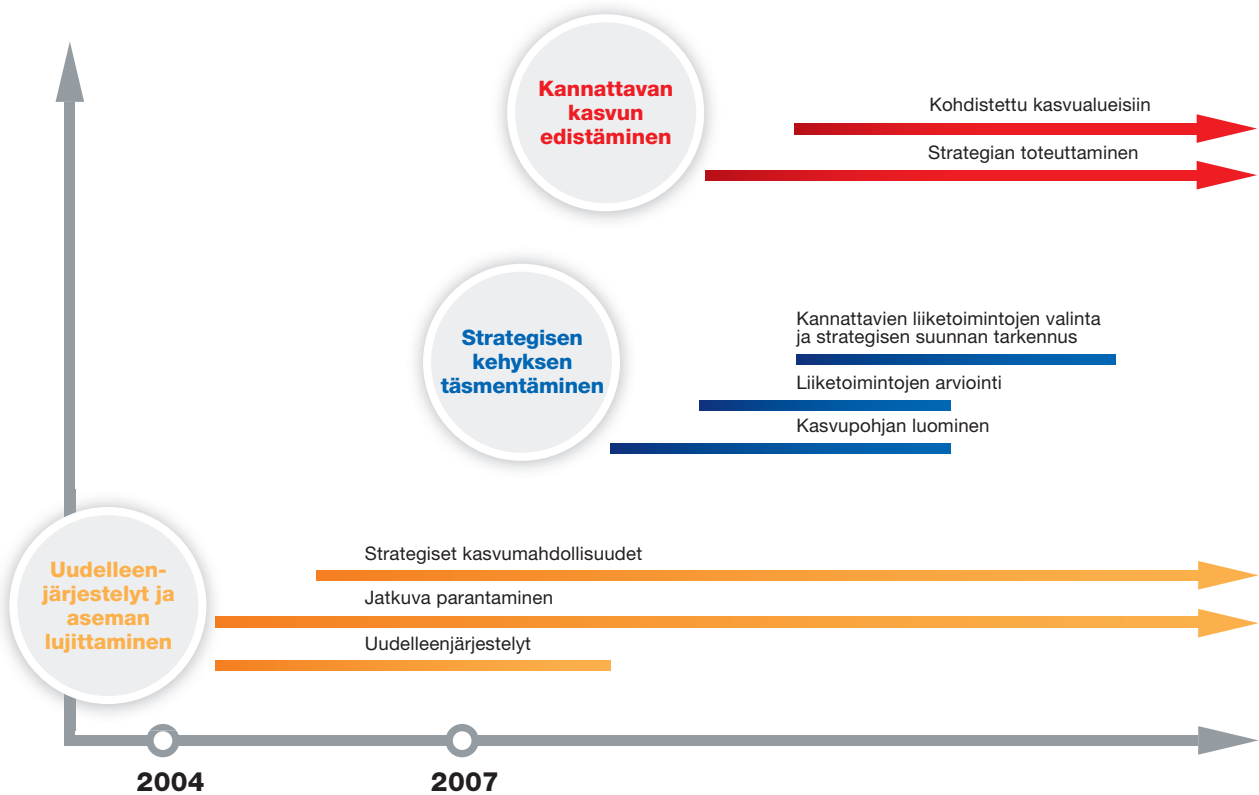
Kannattavan kasvun edistäminen

Kohdistettu kasvualueisiin

Strategian toteuttaminen

Strategisen kehyksen täsmentäminen

Kannattavien liiketoimintojen valinta ja strategisen suunnan tarkennus

Liiketoimintojen arviointi

Kasvupohjan luominen

Uudelleenjärjestelyt ja aseman lujittaminen

Strategiset kasvumahdollisuudet

Jatkuva parantaminen

Uudelleenjärjestelyt

2004

2007